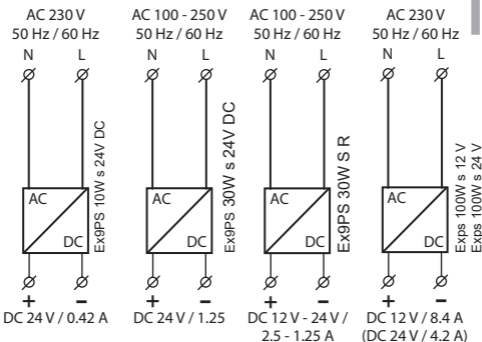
AC 230 V
50 Hz / 60 Hz
N L
AC
DC
Ex9PS 10W s 24V DC
+ –
DC 24 V / 0.42 A

AC 100 - 250 V
50 Hz / 60 Hz
N L
AC
DC
Ex9PS 30W s 24V DC
+ –
DC 24 V / 1.25

AC 100 - 250 V
50 Hz / 60 Hz
N L
AC
DC
Ex9PS 30W S R
+ –
DC 12 V - 24 V / 2.5 - 1.25 A

AC 230 V
50 Hz / 60 Hz
N L
AC
DC
Exps 100W s 12 V
Exps 100W s 24 V
+ –
DC 12 V / 8.4 A (DC 24 V / 4.2 A)